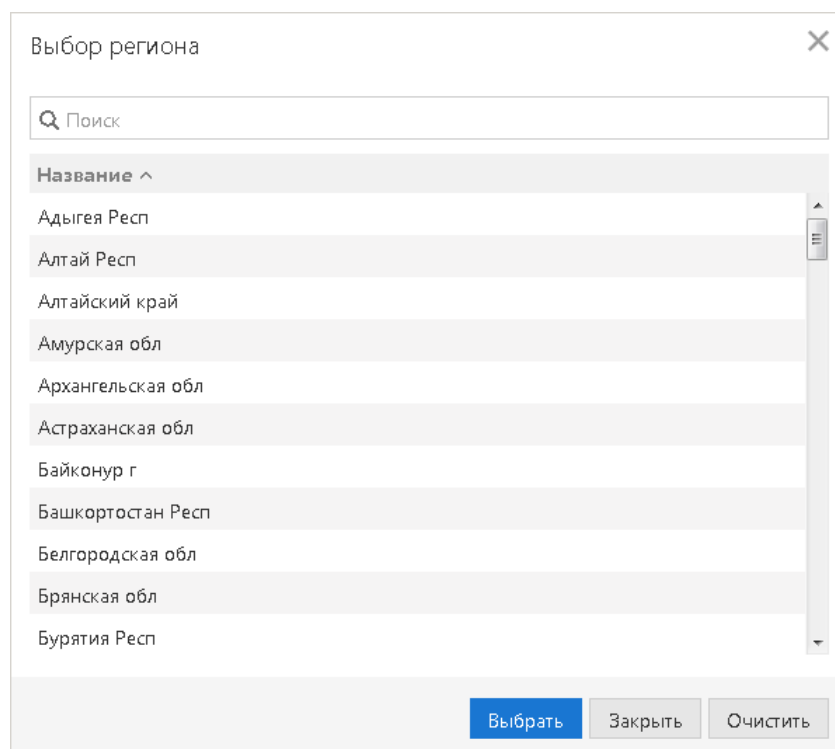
Выбор региона

×

Поиск

Название ^

Адыгея Респ

Алтай Респ

Алтайский край

Амурская обл

Архангельская обл

Астраханская обл

Байконур г

Башкортостан Респ

Белгородская обл

Брянская обл

Бурятия Респ

Выбрать Закрыть Очистить